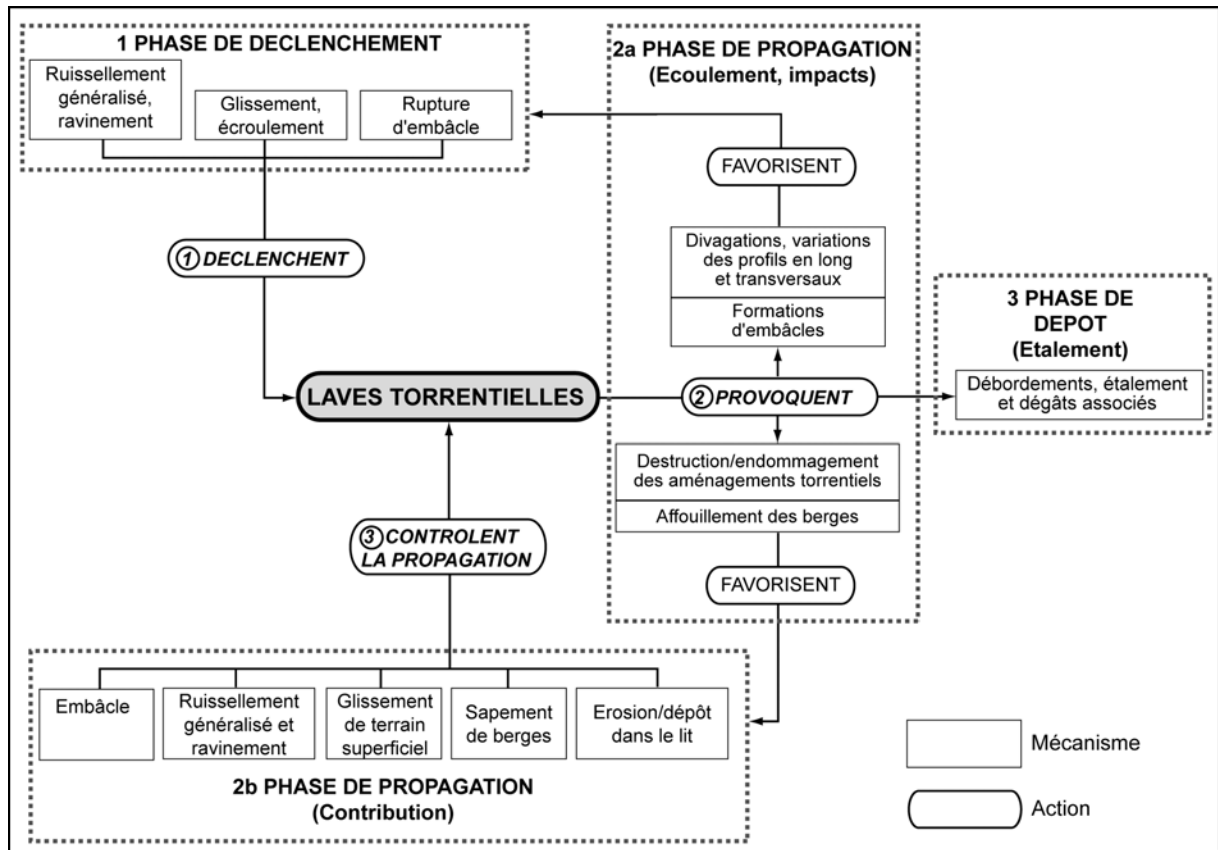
1 PHASE DE DECLENCHEMENT

Ruissellement généralisé, ravinement

Glissement, écroulement

Rupture d'embâcle

2a PHASE DE PROPAGATION
(Ecoulement, impacts)

FAVORISENT

Divagations, variations des profils en long et transversaux

Formations d'embâcles

① DECLENCHENT

3 PHASE DE DEPOT
(Etalement)

Débordements, étalement et dégâts associés

LAVES TORRENTIELLES

② PROVOQUENT

Destruction/endommagement des aménagements torrentiels

Affouillement des berges

FAVORISENT

③ CONTROLENT LA PROPAGATION

Embâcle

Ruissellement généralisé et ravinement

Glissement de terrain superficiel

Sapement de berges

Erosion/dépôt dans le lit

Mécanisme

2b PHASE DE PROPAGATION
(Contribution)

Action